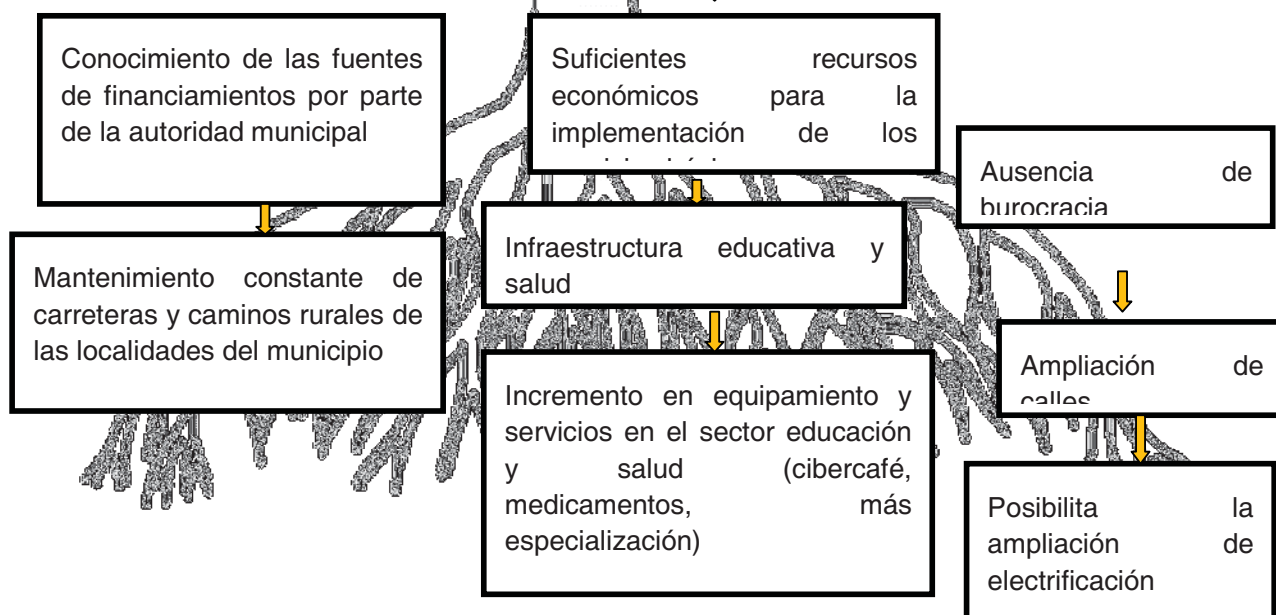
Conocimiento de las fuentes de financiamientos por parte de la autoridad municipal

Suficientes recursos económicos para la implementación de los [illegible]

Ausencia de burocracia

Mantenimiento constante de carreteras y caminos rurales de las localidades del municipio

Infraestructura educativa y salud

Ampliación de calles

Incremento en equipamiento y servicios en el sector educación y salud (cibercafé, medicamentos, más especialización)

Posibilita la ampliación de electrificación